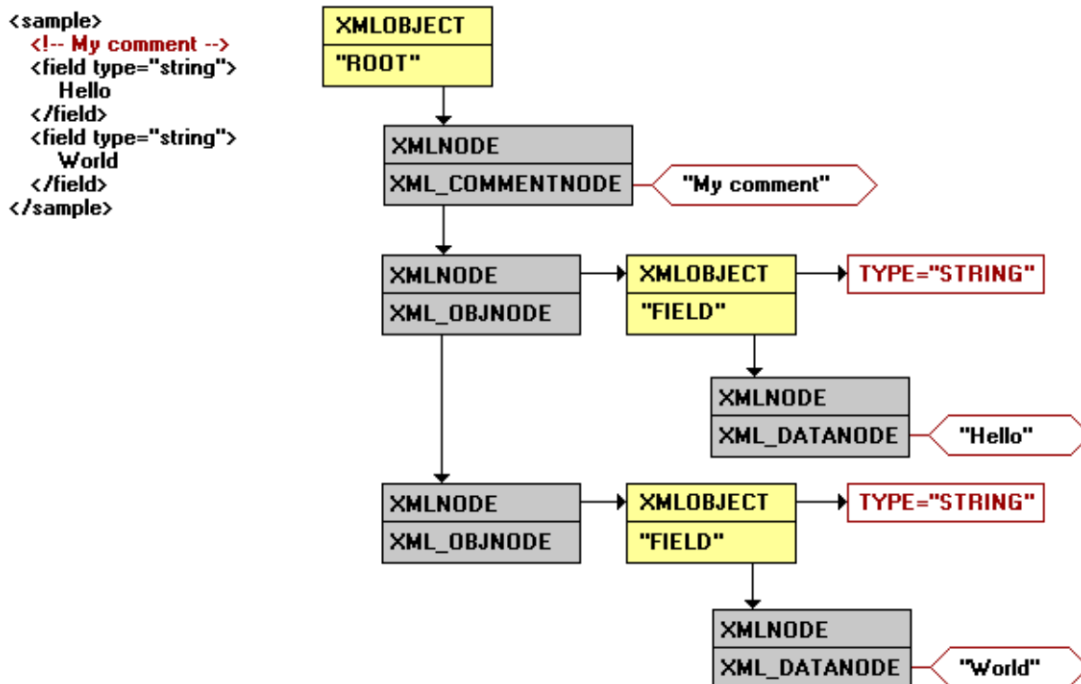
<sample>
<!-- My comment -->
<field type="string">
Hello
</field>
<field type="string">
World
</field>
</sample>

XMLOBJECT
"ROOT"

XMLNODE
XML_COMMENTNODE
"My comment"

XMLNODE
XML_OBJNODE
XMLOBJECT
"FIELD"
TYPE="STRING"

XMLNODE
XML_DATANODE
"Hello"

XMLNODE
XML_OBJNODE
XMLOBJECT
"FIELD"
TYPE="STRING"

XMLNODE
XML_DATANODE
"World"